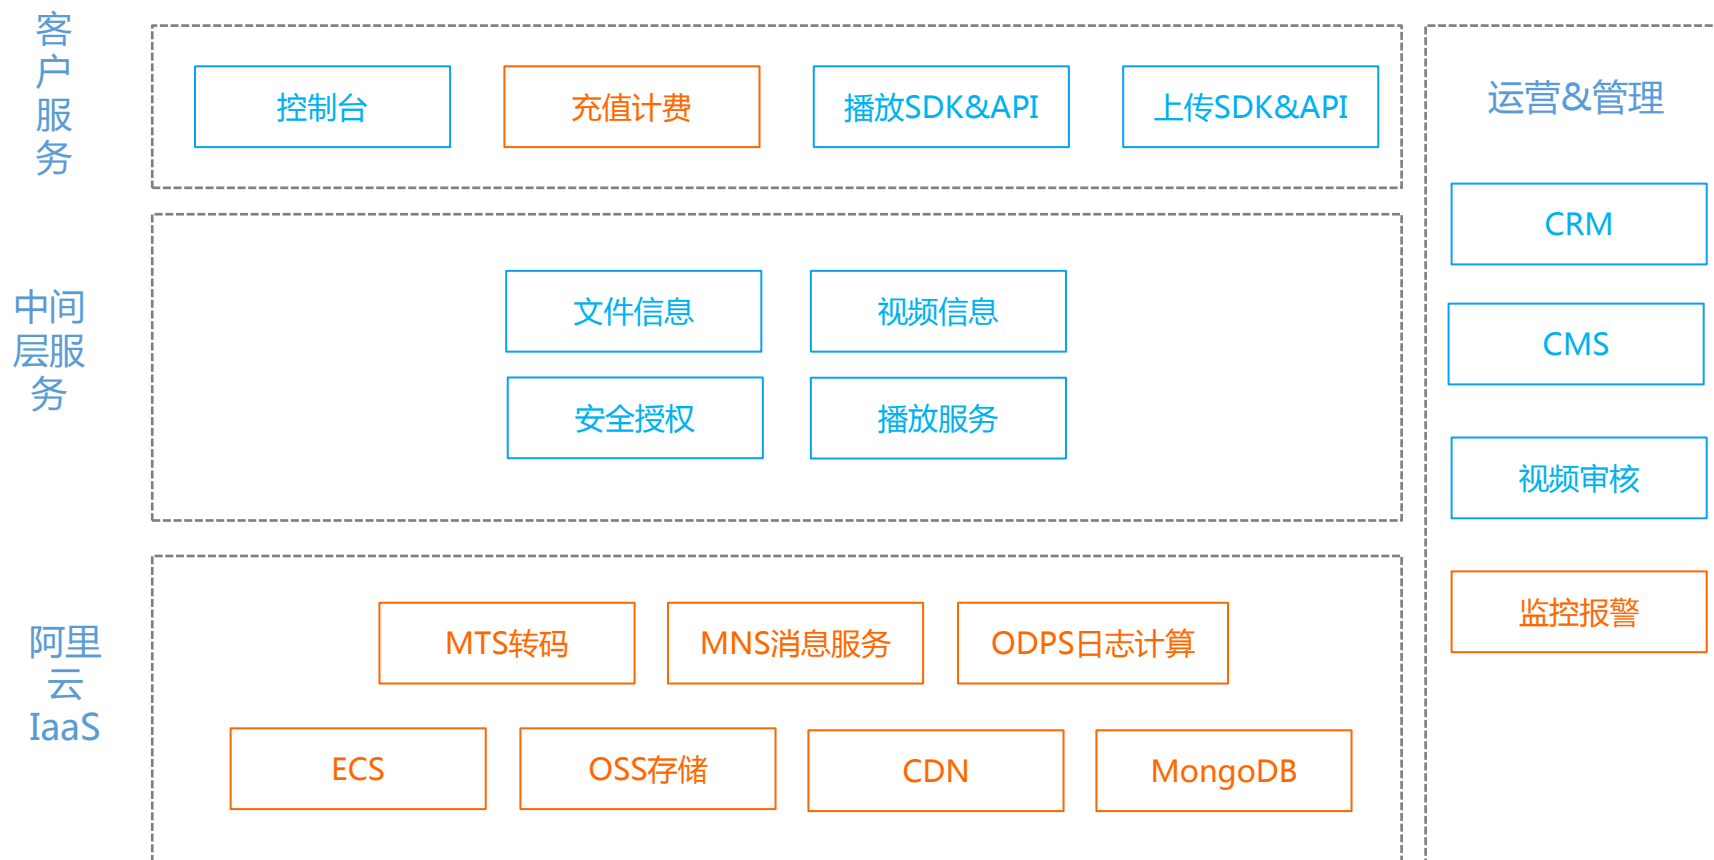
客户服务

控制台

充值计费

播放SDK&API

上传SDK&API

运营&管理

CRM

中间层服务

文件信息

视频信息

CMS

安全授权

播放服务

视频审核

监控报警

阿里云IaaS

MTS转码

MNS消息服务

ODPS日志计算

ECS

OSS存储

CDN

MongoDB